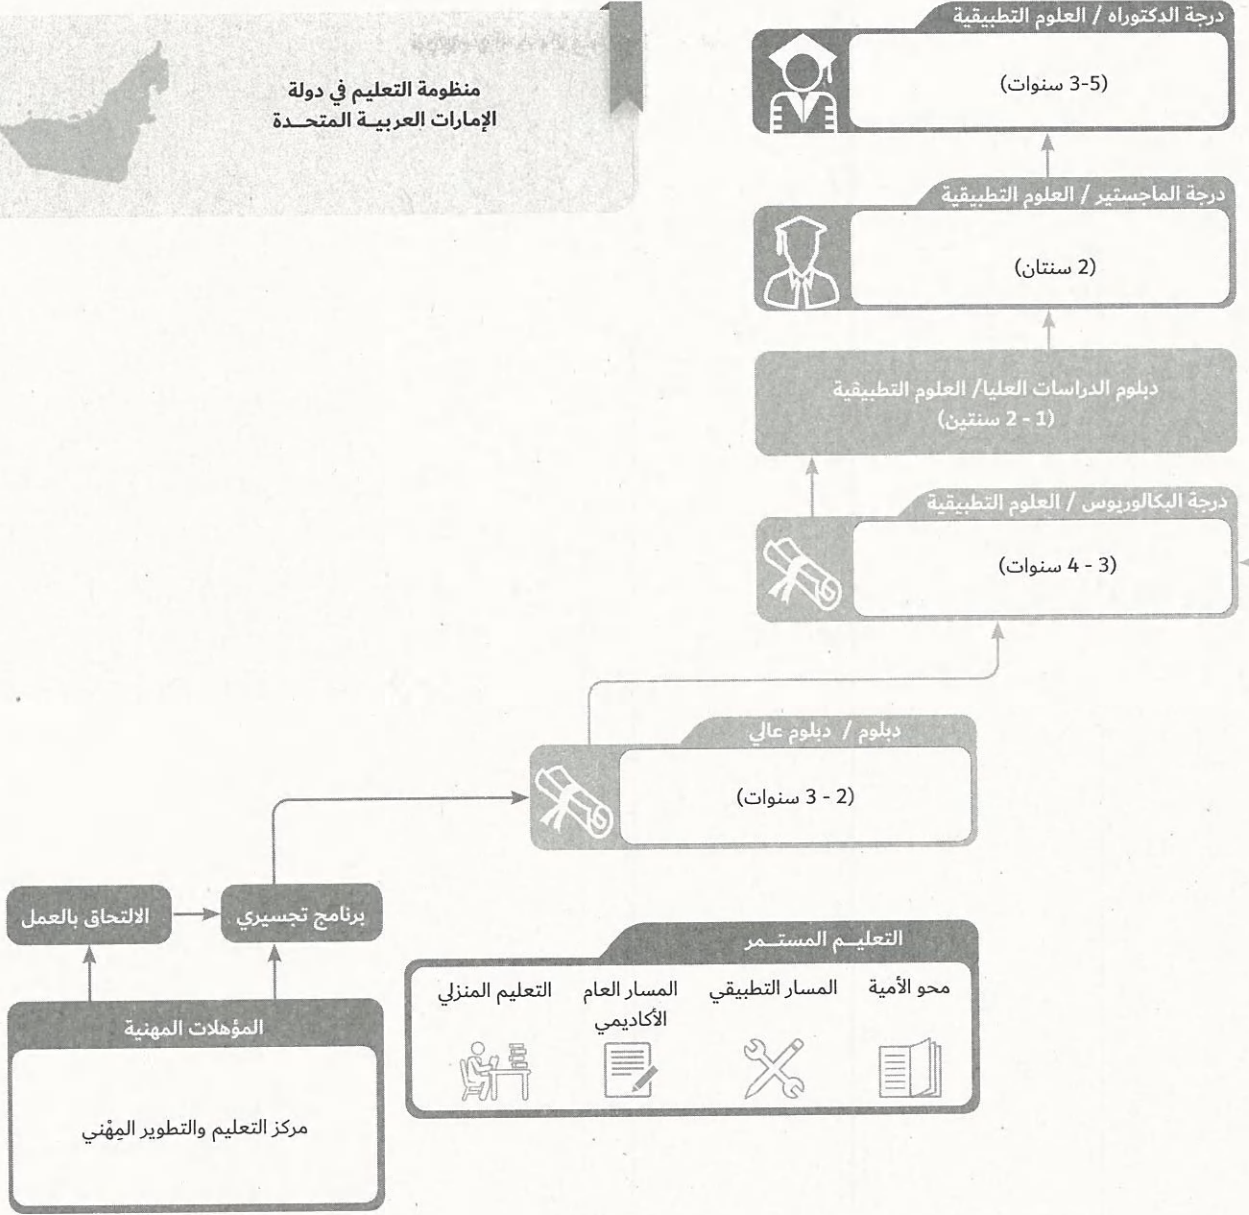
منظومة التعليم في دولة الإمارات العربيـة المتحـدة

درجة الدكتوراه / العلوم التطبيقية

(5-3 سنوات)

درجة الماجستير / العلوم التطبيقية

(2 سنتان)

دبلوم الدراسات العليا/ العلوم التطبيقية
(1 - 2 سنتين)

درجة البكالوريوس / العلوم التطبيقية

(3 - 4 سنوات)

دبلوم / دبلوم عالي

(2 - 3 سنوات)

الالتحاق بالعمل

برنامج تجسيري

التعليـم المستـمر

محو الأمية

المسار التطبيقي

المسار العام الأكاديمي

التعليم المنزلي

المؤهلات المهنية

مركز التعليم والتطوير المِهْني